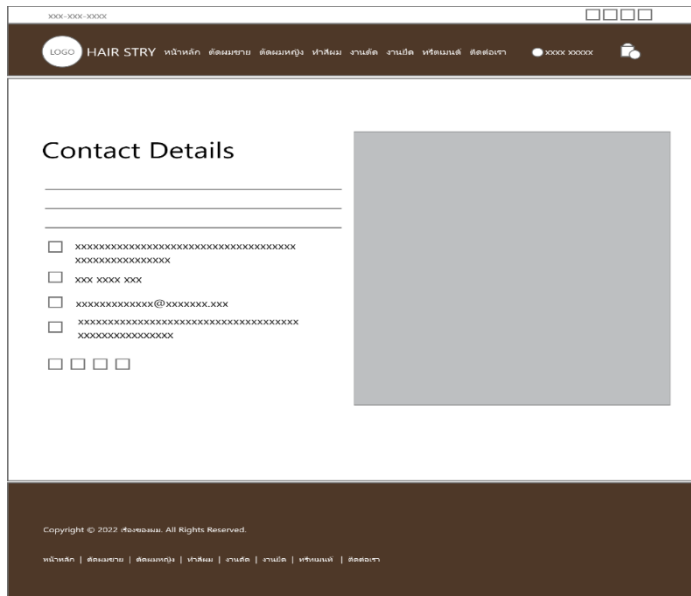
XXX-XXX-XXXX

LOGO HAIR STRY หน้าหลัก ตัดผมชาย ตัดผมหญิง ทำสีผม งานตัด งานยืด ทรีตเมนต์ ติดต่อเรา

XXXX XXXXX

Contact Details

xxxxxxxxxxxxxxxxxxxxxxxxxxxxxxxxxxxxxxxxxxxxxxxxxxxxx

xxx xxxx xxx

xxxxxxxxxxxxx@xxxxxxx.xxx

xxxxxxxxxxxxxxxxxxxxxxxxxxxxxxxxxxxxxxxxxxxxxxxxxxxxx

Copyright © 2022 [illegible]. All Rights Reserved.

หน้าหลัก | ตัดผมชาย | ตัดผมหญิง | ทำสีผม | งานตัด | งานยืด | ทรีตเมนต์ | ติดต่อเรา